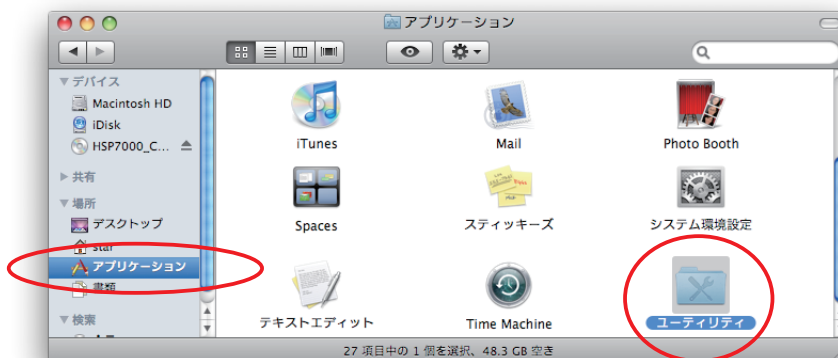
アプリケーション

▼デバイス
Macintosh HD
iDisk
HSP7000_C...
▶共有
▼場所
デスクトップ
star
アプリケーション
書類
▼検索

iTunes
Mail
Photo Booth
Spaces
スティッキーズ
システム環境設定
テキストエディット
Time Machine
ユーティリティ

27 項目中の 1 個を選択、48.3 GB 空き